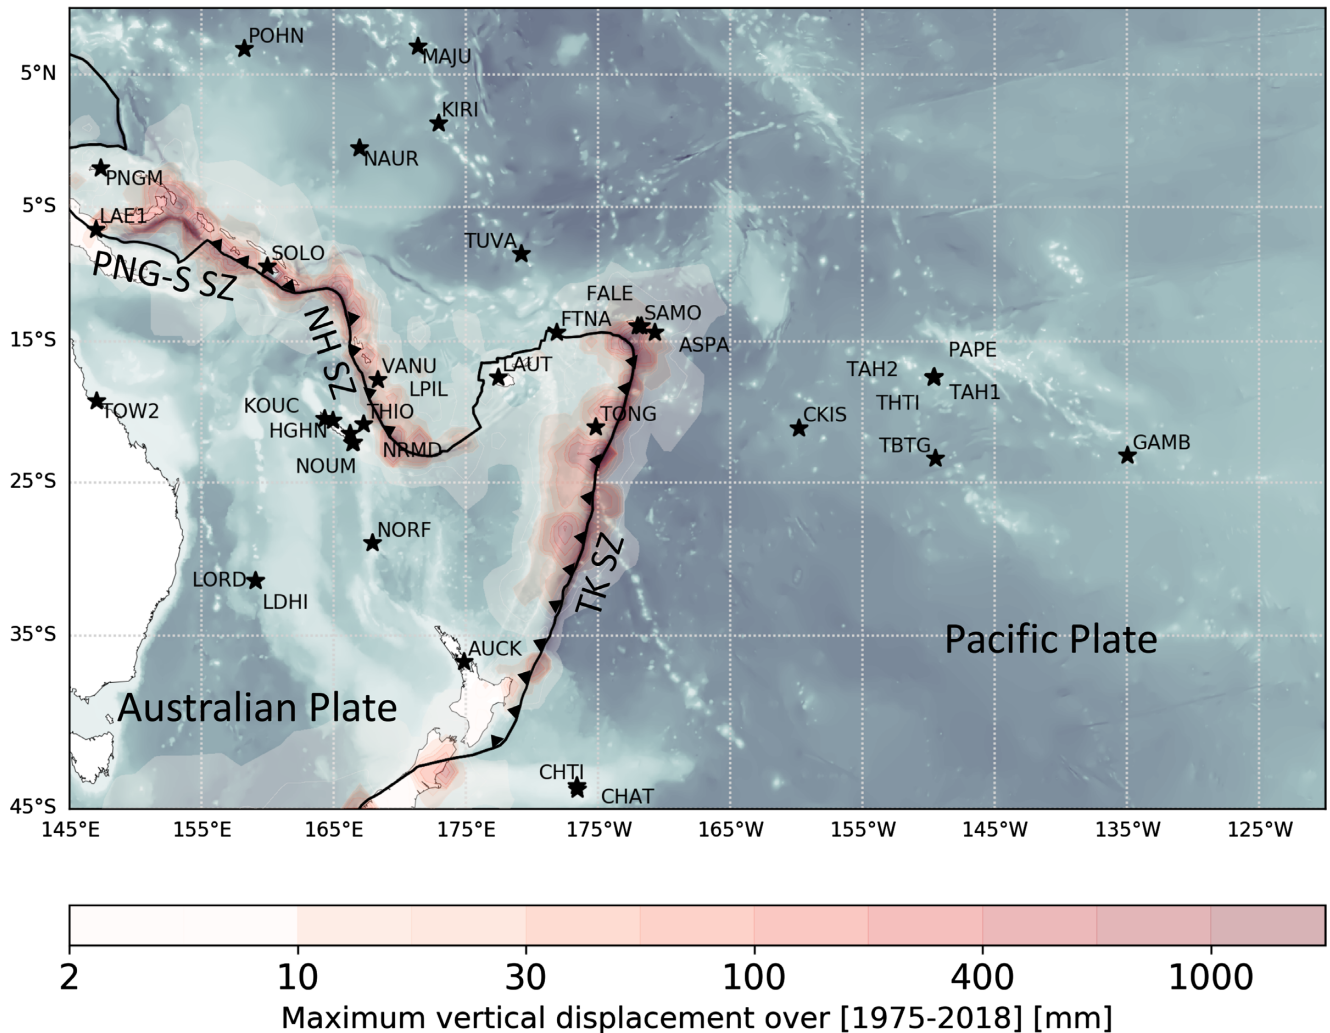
POHN
MAJU
5°N
KIRI
NAUR
PNGM
5°S
LAE1
TUVA
SOLO
PNG-S SZ
NH SZ
FALE
SAMO
FTNA
15°S
ASPA
VANU
LAUT
PAPE
TAH2
LPIL
TAH1
KOUC
THIO
THTI
TOW2
TONG
CKIS
HGHN
NRMD
TBTG
NOUM
GAMB
25°S
NORF
TK SZ
LORD
LDHI
35°S
AUCK
Pacific Plate
Australian Plate
CHTI
CHAT
45°S
145°E
155°E
165°E
175°E
175°W
165°W
155°W
145°W
135°W
125°W

2
10
30
100
400
1000
Maximum vertical displacement over [1975-2018] [mm]